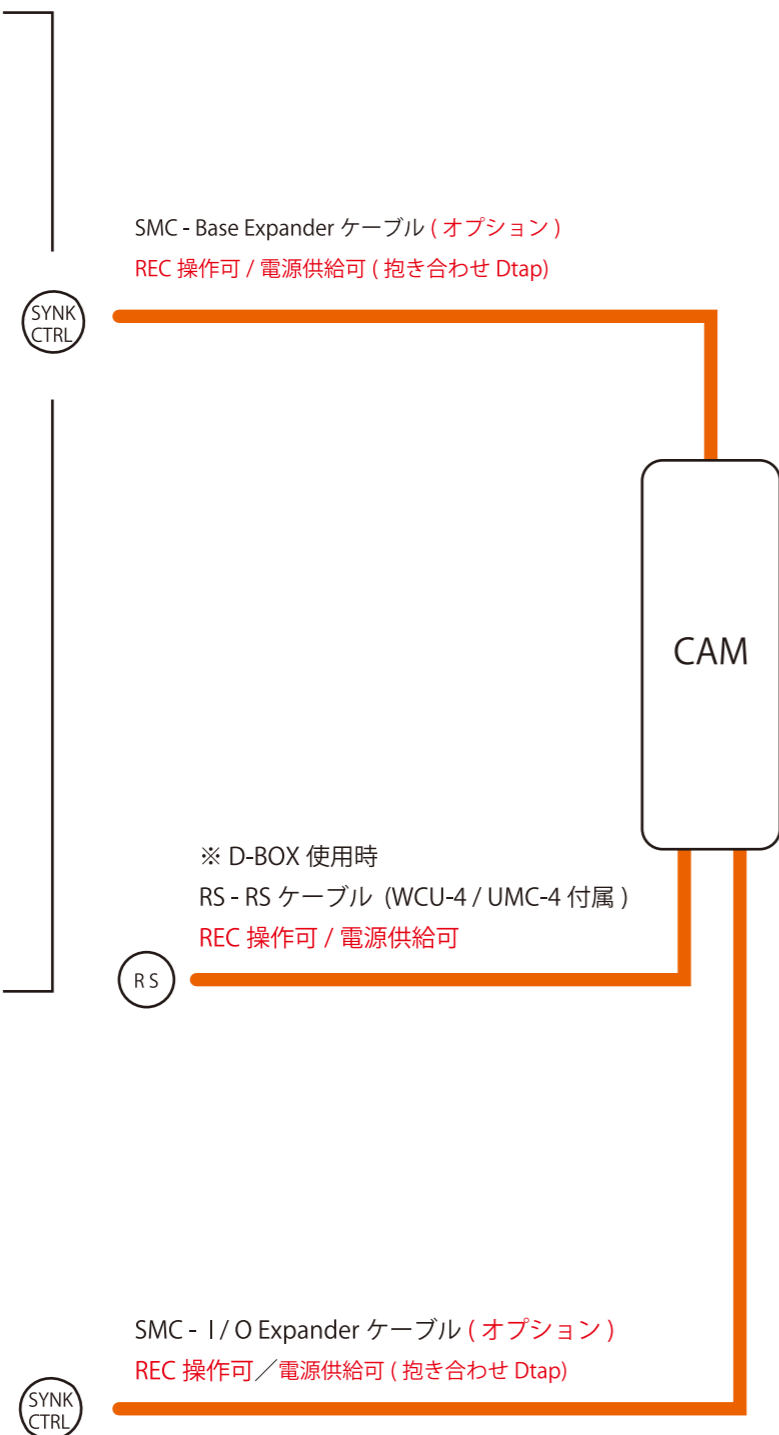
SMC - Base Expander ケーブル ( オプション )
REC 操作可 / 電源供給可 ( 抱き合わせ Dtap)

SYNK CTRL

CAM

※ D-BOX 使用時
RS - RS ケーブル (WCU-4 / UMC-4 付属 )
REC 操作可 / 電源供給可

R S

SMC - I / O Expander ケーブル ( オプション )
REC 操作可／電源供給可 ( 抱き合わせ Dtap)

SYNK CTRL